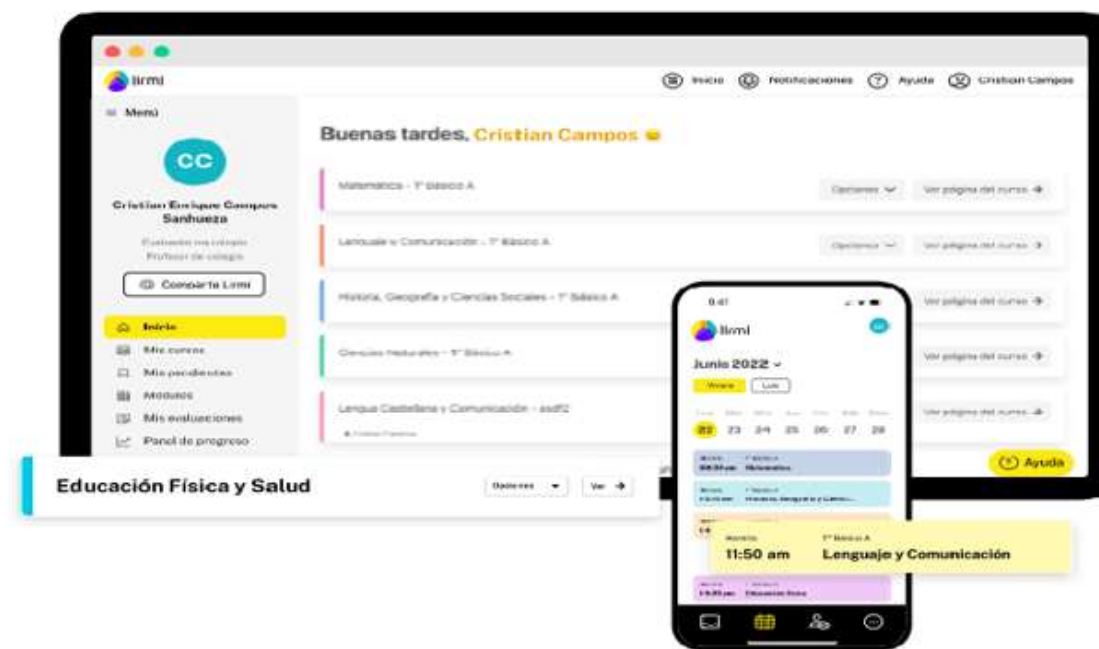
lirmi

Inicio Notificaciones Ayuda Cristian Campos

Menú

CC

Cristian Enrique Campos Sanhueza

Comparte Lirmi

Inicio
Mis cursos
Mis pendientes
Módulos
Mis evaluaciones
Panel de progreso

Buenas tardes, Cristian Campos

Matemática - 1° Básico A
Opciones
Ver página del curso

Lenguaje y Comunicación - 1° Básico A
Opciones
Ver página del curso

Historia, Geografía y Ciencias Sociales - 1° Básico A
Ver página del curso

Ciencias Naturales - 1° Básico A
Ver página del curso

Lengua Castellana y Comunicación - asdf2
Ver página del curso

Ayuda

Educación Física y Salud
Opciones
Ver

9:41
lirmi
Junio 2022
22 23 24 25 26 27 28
Matemática
Historia, Geografía y Ciencias

11:50 am
1° Básico A
Lenguaje y Comunicación

Educación Física